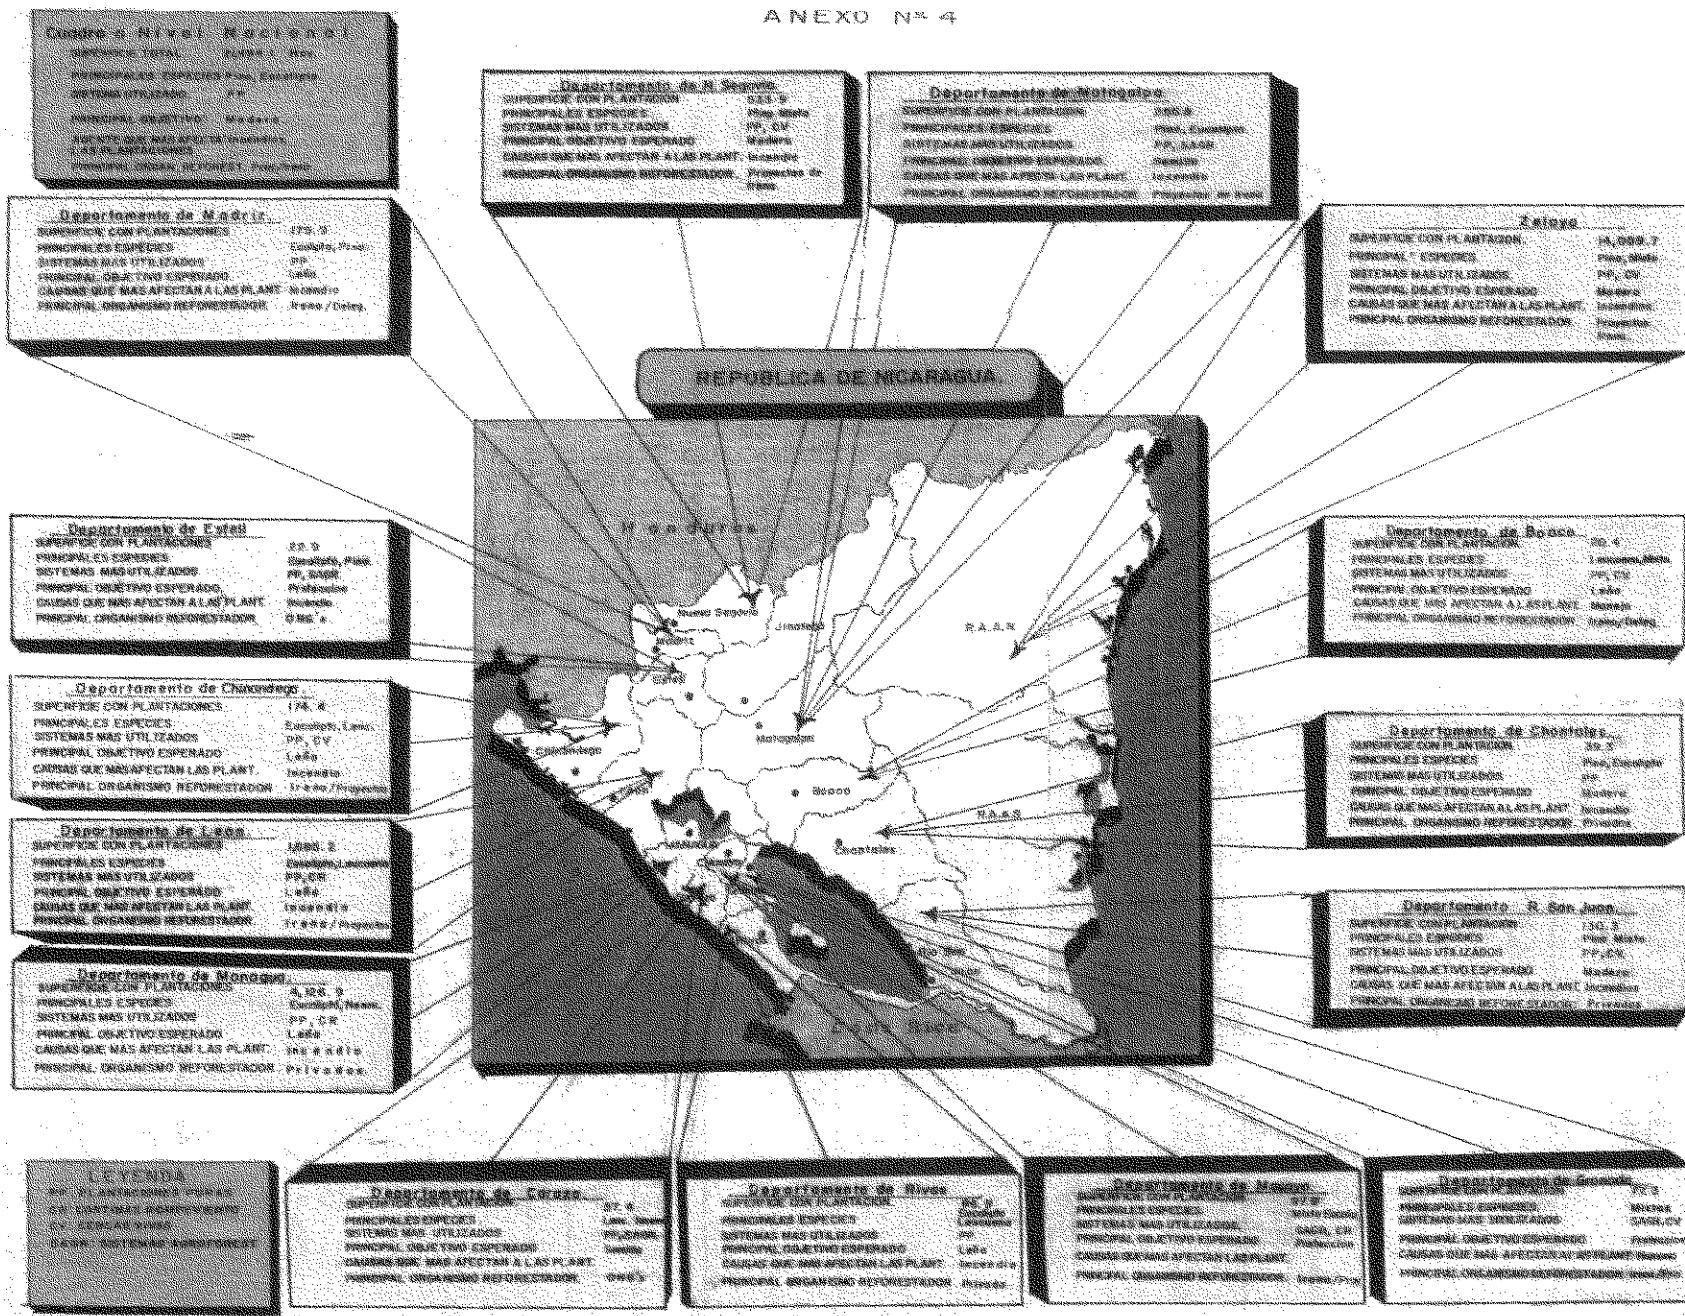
ANEXO Nº 4

Cuadro a Nivel Nacional
SUPERFICIE TOTAL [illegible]
PRINCIPALES ESPECIES Pino, Eucalipto
SISTEMA UTILIZADO PP
PRINCIPAL OBJETIVO Madera
CAUSA QUE MAS AFECTA LAS PLANTACIONES Incendios
PRINCIPAL ORGAN. REFOREST. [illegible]

Departamento de N. Segovia
SUPERFICIE CON PLANTACION 333.9
PRINCIPALES ESPECIES Pino, Melia
SISTEMAS MAS UTILIZADOS PP, CV
PRINCIPAL OBJETIVO ESPERADO Madera
CAUSAS QUE MAS AFECTAN A LAS PLANT. Incendios
PRINCIPAL ORGANISMO REFORESTADOR Proyectos de Irena

Departamento de Matagalpa
SUPERFICIE CON PLANTACION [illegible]
PRINCIPALES ESPECIES Pino, Eucalipto
SISTEMAS MAS UTILIZADOS PP, SASR
PRINCIPAL OBJETIVO ESPERADO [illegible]
CAUSAS QUE MAS AFECTA LAS PLANT. Incendios
PRINCIPAL ORGANISMO REFORESTADOR Proyectos de Irena

Departamento de Madriz
SUPERFICIE CON PLANTACIONES 173.3
PRINCIPALES ESPECIES Eucalipto, Pino
SISTEMAS MAS UTILIZADOS PP
PRINCIPAL OBJETIVO ESPERADO Leña
CAUSAS QUE MAS AFECTAN A LAS PLANT. Incendio
PRINCIPAL ORGANISMO REFORESTADOR Irena / Deleg.

Zelaya
SUPERFICIE CON PLANTACION 14,089.7
PRINCIPAL ESPECIES Pino, Melia
SISTEMAS MAS UTILIZADOS PP, CV
PRINCIPAL OBJETIVO ESPERADO Madera
CAUSAS QUE MAS AFECTAN A LAS PLANT. Incendios
PRINCIPAL ORGANISMO REFORESTADOR Proyectos Irena

REPUBLICA DE NICARAGUA.

Honduras
Nueva Segovia
Madriz
Estelí
Jinotega
R.A.A.N
Chinandega
Matagalpa
León
Boaco
R.A.A.S
Managua
Chontales
Costa Rica

Departamento de Estelí
SUPERFICIE CON PLANTACIONES 22.9
PRINCIPALES ESPECIES Eucalipto, Pino
SISTEMAS MAS UTILIZADOS PP, SASR
PRINCIPAL OBJETIVO ESPERADO Protección
CAUSAS QUE MAS AFECTAN A LAS PLANT. Incendio
PRINCIPAL ORGANISMO REFORESTADOR O.No. s

Departamento de Boaco
SUPERFICIE CON PLANTACION 70.4
PRINCIPALES ESPECIES Leucaena, Melia
SISTEMAS MAS UTILIZADOS PP, CV
PRINCIPAL OBJETIVO ESPERADO Leña
CAUSAS QUE MAS AFECTAN A LAS PLANT. Manejo
PRINCIPAL ORGANISMO REFORESTADOR Irena/Deleg.

Departamento de Chinandega
SUPERFICIE CON PLANTACIONES 174.4
PRINCIPALES ESPECIES Eucalipto, Leuc.
SISTEMAS MAS UTILIZADOS PP, CV
PRINCIPAL OBJETIVO ESPERADO Leña
CAUSAS QUE MAS AFECTAN LAS PLANT. Incendio
PRINCIPAL ORGANISMO REFORESTADOR Irena/Proyecto

Departamento de Chontales
SUPERFICIE CON PLANTACION 32.3
PRINCIPALES ESPECIES Pino, Eucalipto
SISTEMAS MAS UTILIZADOS PP
PRINCIPAL OBJETIVO ESPERADO Madera
CAUSAS QUE MAS AFECTAN A LAS PLANT. Incendio
PRINCIPAL ORGANISMO REFORESTADOR Privados

Departamento de León
SUPERFICIE CON PLANTACIONES 1886.2
PRINCIPALES ESPECIES Eucalipto, Leucaena
SISTEMAS MAS UTILIZADOS PP, CR
PRINCIPAL OBJETIVO ESPERADO Leña
CAUSAS QUE MAS AFECTAN A LAS PLANT. Incendio
PRINCIPAL ORGANISMO REFORESTADOR Irena/Proyecto

Departamento R. San Juan
SUPERFICIE CON PLANTACION 130.3
PRINCIPALES ESPECIES Pino, Melia
SISTEMAS MAS UTILIZADOS PP, CV
PRINCIPAL OBJETIVO ESPERADO Madera
CAUSAS QUE MAS AFECTAN A LAS PLANT. Incendios
PRINCIPAL ORGANISMO REFORESTADOR Privados

Departamento de Managua
SUPERFICIE CON PLANTACIONES 4,128.3
PRINCIPALES ESPECIES Eucalipto, Neem
SISTEMAS MAS UTILIZADOS PP, CR
PRINCIPAL OBJETIVO ESPERADO Leña
CAUSAS QUE MAS AFECTAN LAS PLANT. Incendio
PRINCIPAL ORGANISMO REFORESTADOR Privados

LEYENDA
PP : PLANTACIONES PURAS
CR : CORTINAS ROMPEVIENTO
CV : CERCAS VIVAS
SASR : SISTEMAS AGROFORESTALES

Departamento de Carazo
SUPERFICIE CON PLANTACIONES 57.4
PRINCIPALES ESPECIES Leuc., Neem
SISTEMAS MAS UTILIZADOS PP, SASR
PRINCIPAL OBJETIVO ESPERADO Leña
CAUSAS QUE MAS AFECTAN A LAS PLANT. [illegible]
PRINCIPAL ORGANISMO REFORESTADOR ONG's

Departamento de Rivas
SUPERFICIE CON PLANTACIONES 35.3
PRINCIPALES ESPECIES Leucaena
SISTEMAS MAS UTILIZADOS PP
PRINCIPAL OBJETIVO ESPERADO Leña
CAUSAS QUE MAS AFECTAN LAS PLANT. Incendio
PRINCIPAL ORGANISMO REFORESTADOR Proyecto

Departamento de Masaya
SUPERFICIE CON PLANTACIONES 37.8
PRINCIPALES ESPECIES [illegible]
SISTEMAS MAS UTILIZADOS SASR, CR
PRINCIPAL OBJETIVO ESPERADO Protección
CAUSAS QUE MAS AFECTAN LAS PLANT. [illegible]
PRINCIPAL ORGANISMO REFORESTADOR Irena/Proy.

Departamento de Granada
SUPERFICIE CON PLANTACIONES 33.3
PRINCIPALES ESPECIES Mixtas
SISTEMAS MAS UTILIZADOS SASR, CV
PRINCIPAL OBJETIVO ESPERADO Protección
CAUSAS QUE MAS AFECTAN A LAS PLANT. Manejo
PRINCIPAL ORGANISMO REFORESTADOR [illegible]